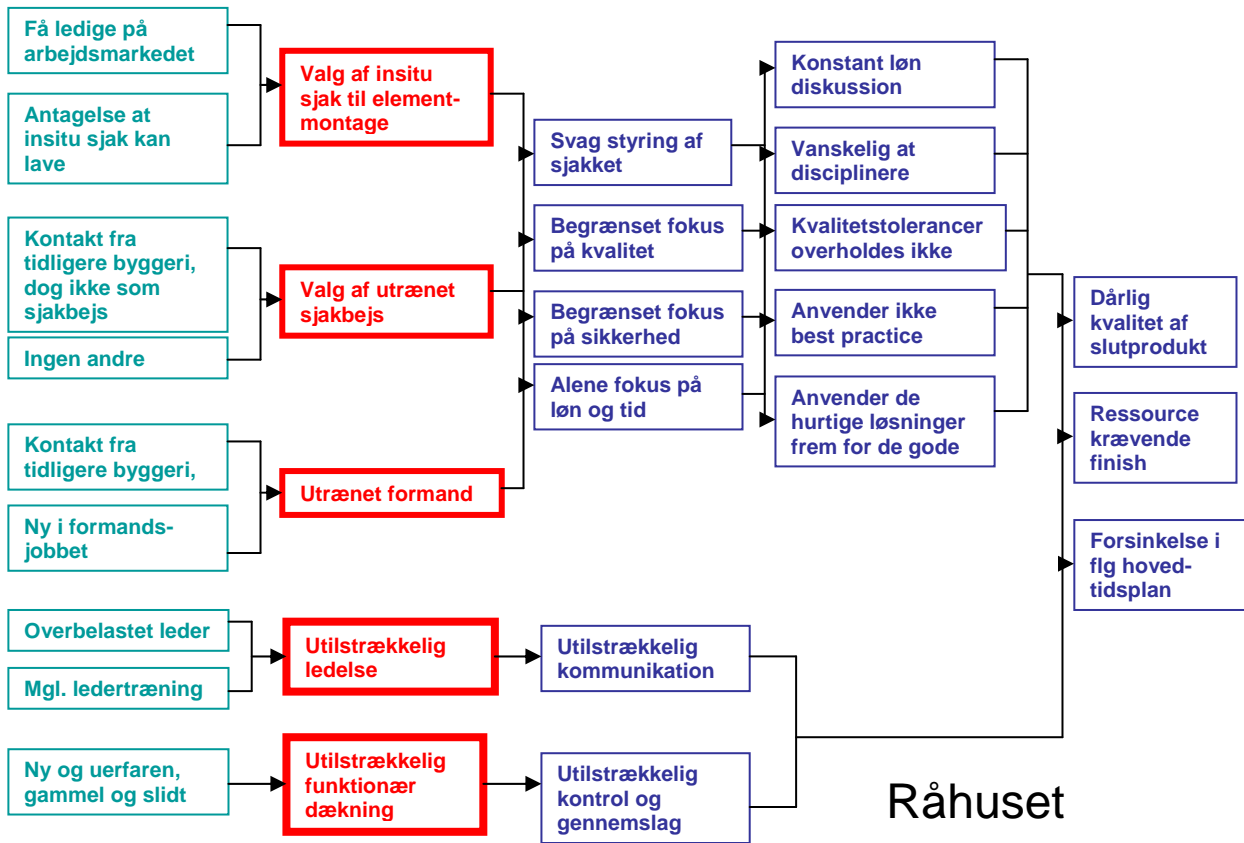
Få ledige på arbejdsmarkedet

Antagelse at insitu sjak kan lave

Valg af insitu sjak til elementmontage

Kontakt fra tidligere byggeri, dog ikke som sjakbejs

Ingen andre

Valg af utrænet sjakbejs

Kontakt fra tidligere byggeri,

Ny i formandsjobbet

Utrænet formand

Svag styring af sjakket

Begrænset fokus på kvalitet

Begrænset fokus på sikkerhed

Alene fokus på løn og tid

Konstant løn diskussion

Vanskelig at disciplinere

Kvalitetstolerancer overholdes ikke

Anvender ikke best practice

Anvender de hurtige løsninger frem for de gode

Dårlig kvalitet af slutprodukt

Ressource krævende finish

Forsinkelse i flg hovedtidsplan

Overbelastet leder

Mgl. ledertræning

Utilstrækkelig ledelse

Utilstrækkelig kommunikation

Ny og uerfaren, gammel og slidt

Utilstrækkelig funktionær dækning

Utilstrækkelig kontrol og gennemslag

Råhuset